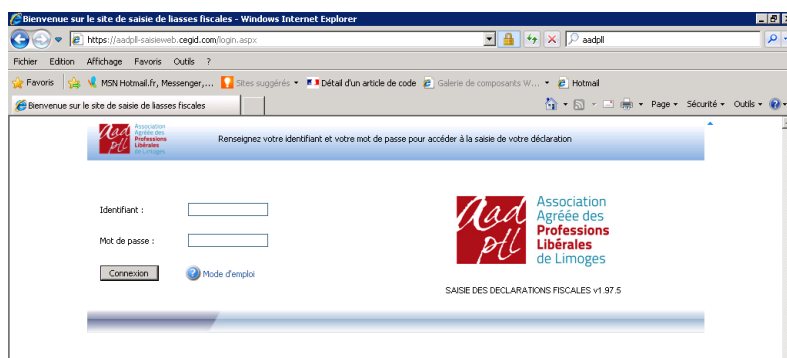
Bienvenue sur le site de saisie de liasses fiscales - Windows Internet Explorer

https://aadpll-saisieweb.cegid.com/login.aspx

aadpll

Fichier Edition Affichage Favoris Outils ?

Favoris MSN Hotmail.fr, Messenger,... Sites suggérés Détail d'un article de code Galerie de composants W... Hotmail

Bienvenue sur le site de saisie de liasses fiscales

Page Sécurité Outils

aad pll Association Agréée des Professions Libérales de Limoges

Renseignez votre identifiant et votre mot de passe pour accéder à la saisie de votre déclaration

Identifiant :

Mot de passe :

Connexion

Mode d'emploi

aad pll Association Agréée des Professions Libérales de Limoges

SAISIE DES DECLARATIONS FISCALES v1.97.5